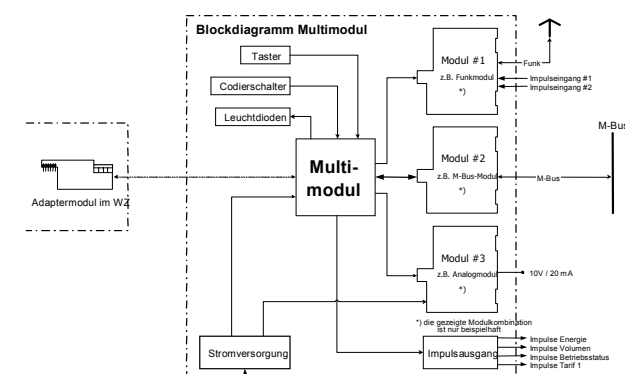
Blockdiagramm Multimodul

Taster

Codierschalter

Leuchtdioden

Adaptermodul im WZ

Multi-
modul

Modul #1
z.B. Funkmodul
*)

Funk

Impulseingang #1
Impulseingang #2

Modul #2
z.B. M-Bus-Modul
*)

M-Bus

M-Bus

Modul #3
z.B. Analogmodul
*)

10V / 20 mA

*) die gezeigte Modulkombination ist nur beispielhaft

Stromversorgung

Impulsausgang

Impulse Energie
Impulse Volumen
Impulse Betriebsstatus
Impulse Tarif 1